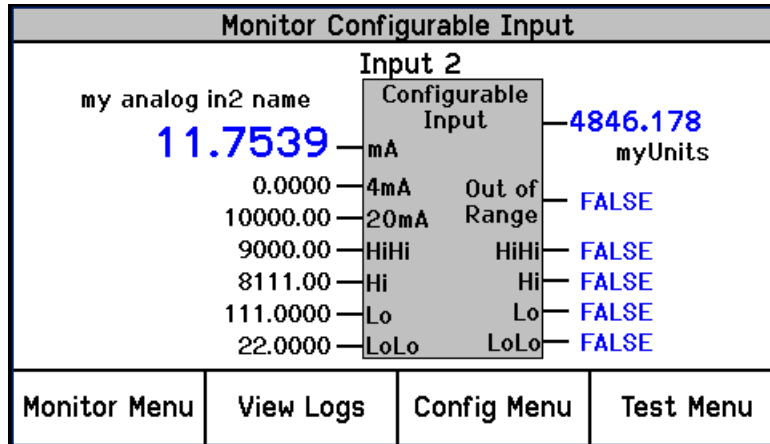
Monitor Configurable Input

Input 2

my analog in2 name

11.7539 mA

Configurable Input

4846.178
myUnits

0.0000 4mA
10000.00 20mA
9000.00 HiHi
8111.00 Hi
111.0000 Lo
22.0000 LoLo

Out of Range FALSE
HiHi FALSE
Hi FALSE
Lo FALSE
LoLo FALSE

Monitor Menu | View Logs | Config Menu | Test Menu